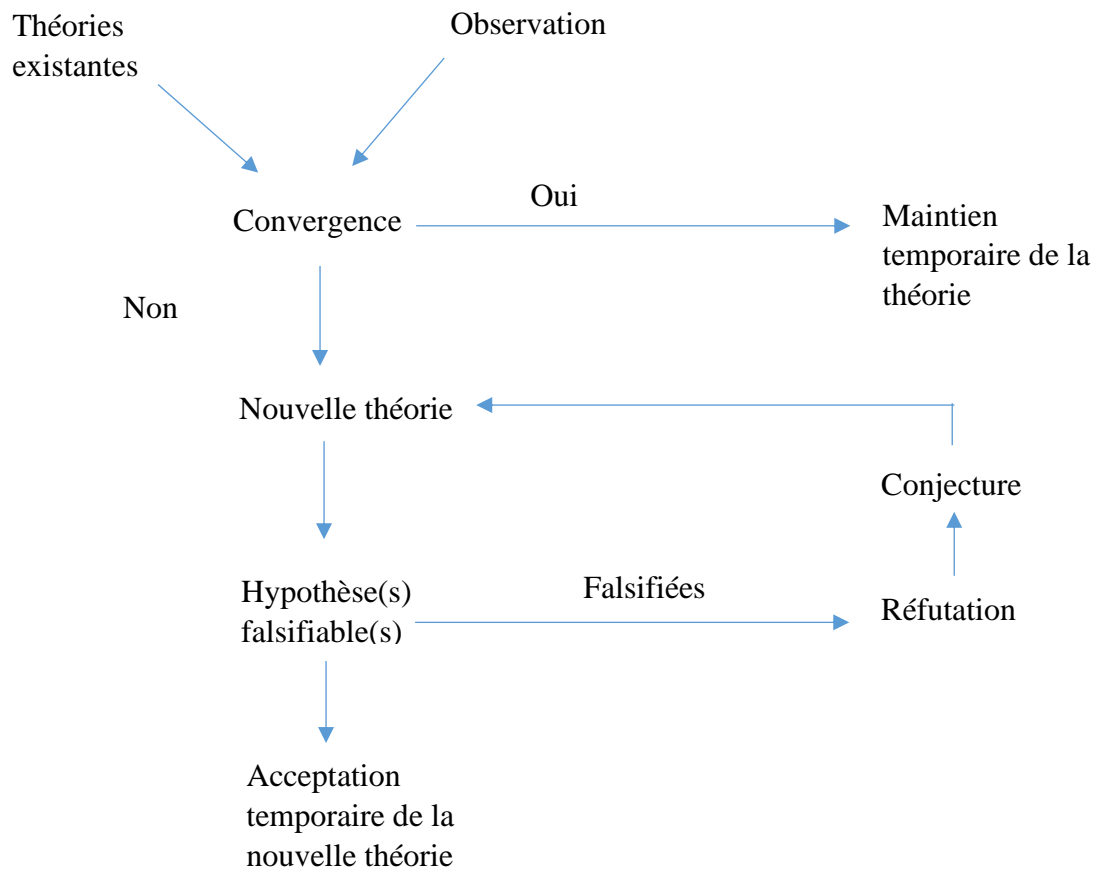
Théories existantes

Observation

Convergence

Oui

Maintien temporaire de la théorie

Non

Nouvelle théorie

Conjecture

Hypothèse(s) falsifiable(s)

Falsifiées

Réfutation

Acceptation temporaire de la nouvelle théorie